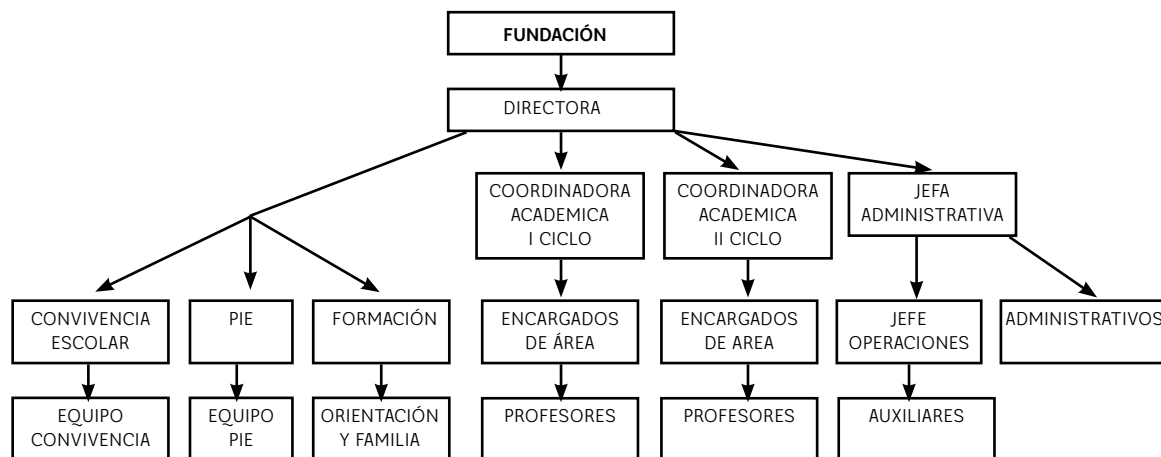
FUNDACIÓN

DIRECTORA

COORDINADORA ACADEMICA I CICLO

COORDINADORA ACADEMICA II CICLO

JEFA ADMINISTRATIVA

CONVIVENCIA ESCOLAR

PIE

FORMACIÓN

ENCARGADOS DE ÁREA

ENCARGADOS DE AREA

JEFE OPERACIONES

ADMINISTRATIVOS

EQUIPO CONVIVENCIA

EQUIPO PIE

ORIENTACIÓN Y FAMILIA

PROFESORES

PROFESORES

AUXILIARES